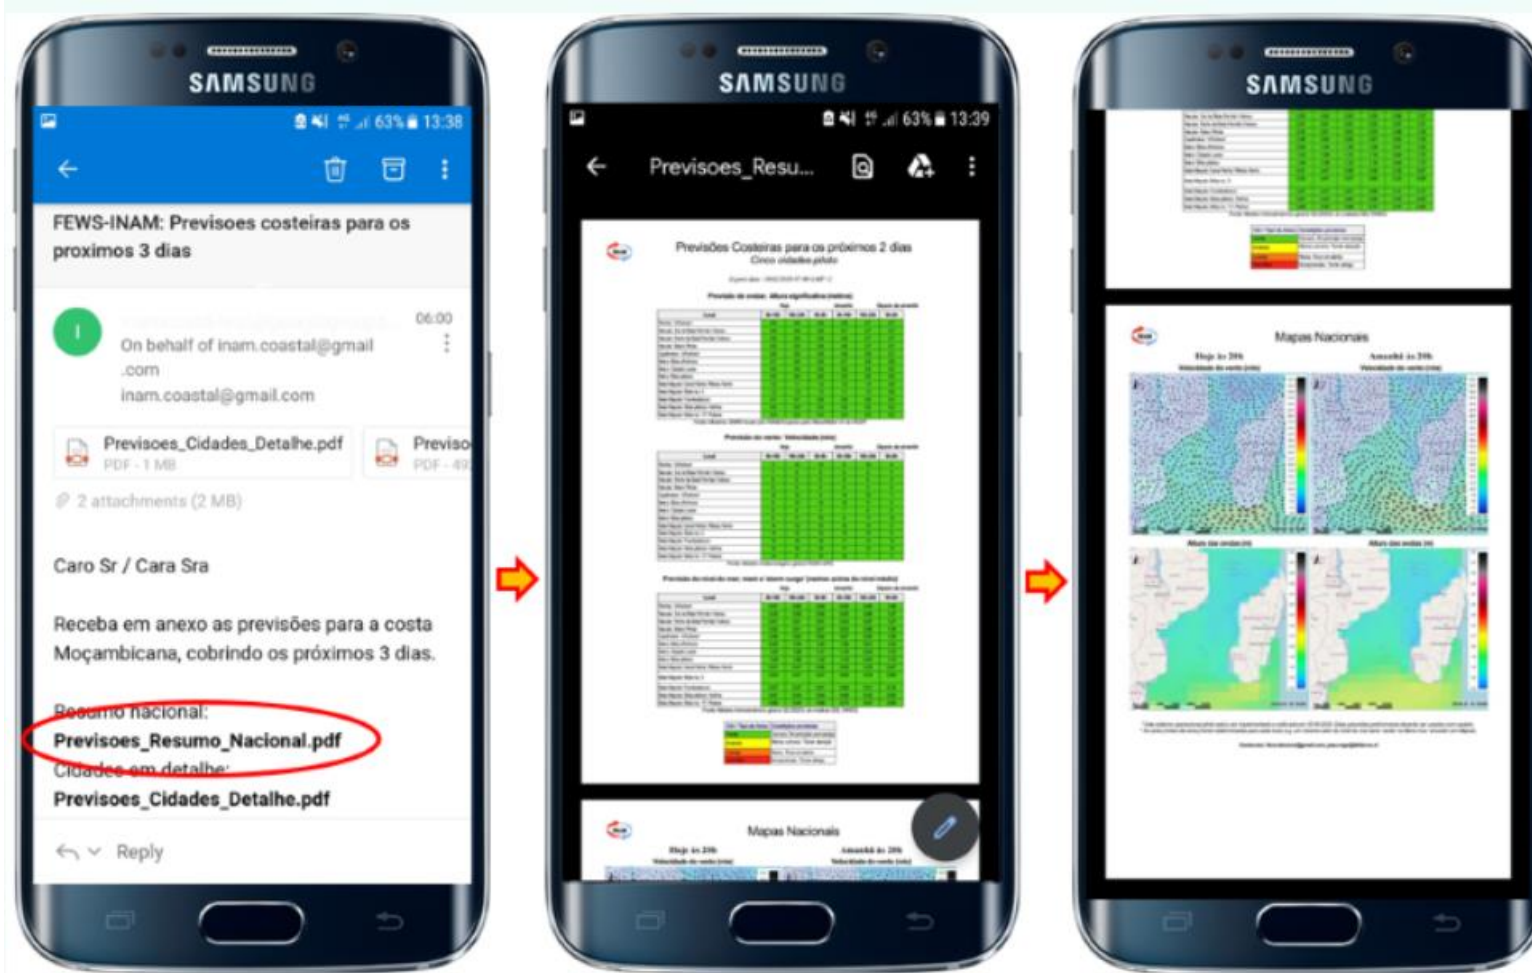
SAMSUNG

63% 13:38

FEWS-INAM: Previsoes costeiras para os proximos 3 dias

06:00

On behalf of inam.coastal@gmail.com
inam.coastal@gmail.com

Previsoes_Cidades_Detalhe.pdf
PDF - 1 MB

Previso
PDF - 4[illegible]

2 attachments (2 MB)

Caro Sr / Cara Sra

Receba em anexo as previsões para a costa Moçambicana, cobrindo os próximos 3 dias.

Resumo nacional:
Previsoes_Resumo_Nacional.pdf
Cidades em detalhe:
Previsoes_Cidades_Detalhe.pdf

Reply

SAMSUNG

63% 13:39

Previsoes_Resu...

Previsões Costeiras para os próximos 2 dias
Cinco cidades piloto

Mapas Nacionais
Hoje às 20h
Amanhã às 20h

SAMSUNG

Mapas Nacionais
Hoje às 20h
Amanhã às 20h